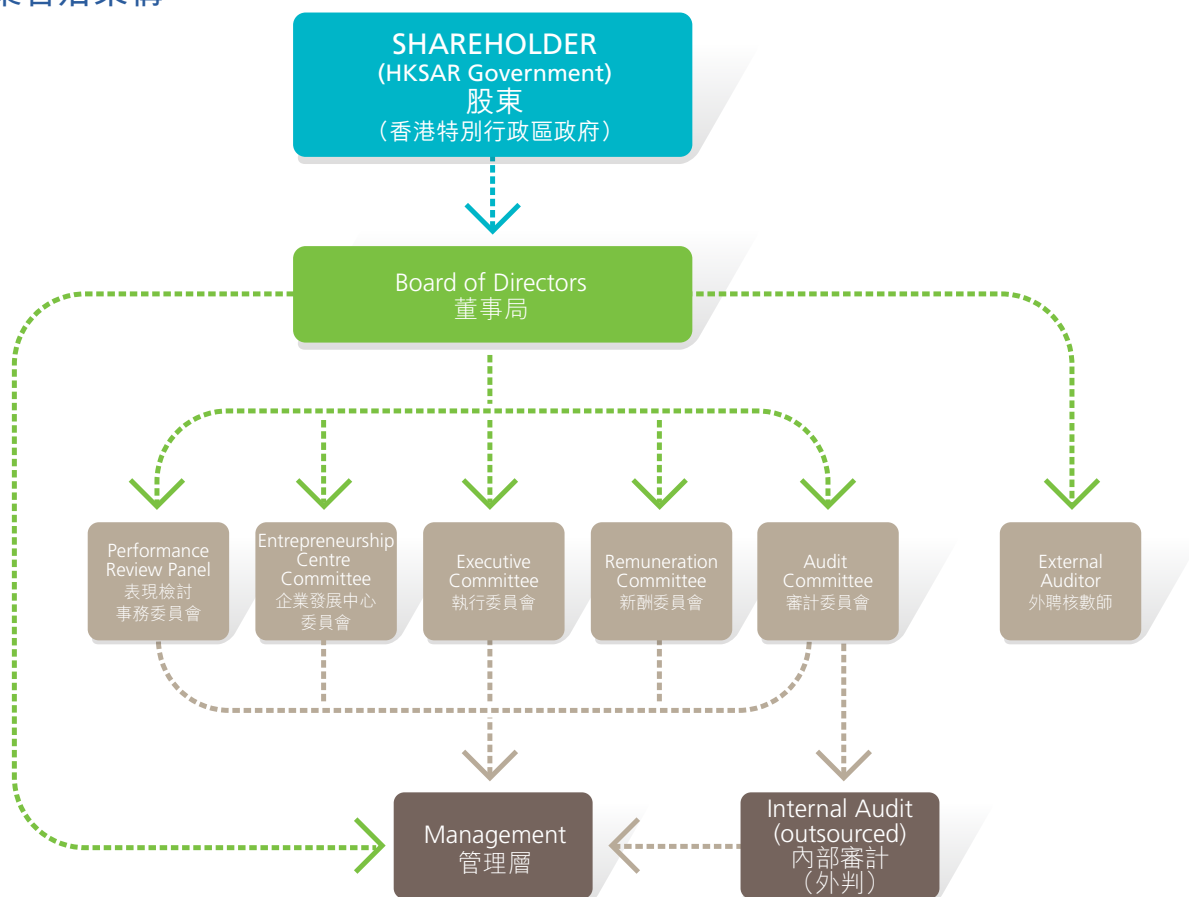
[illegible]

SHAREHOLDER
(HKSAR Government)
股東
（香港特別行政區政府）

Board of Directors
董事局

Performance Review Panel
表現檢討事務委員會

Entrepreneurship Centre Committee
企業發展中心委員會

Executive Committee
執行委員會

Remuneration Committee
薪酬委員會

Audit Committee
審計委員會

External Auditor
外聘核數師

Management
管理層

Internal Audit (outsourced)
內部審計
（外判）